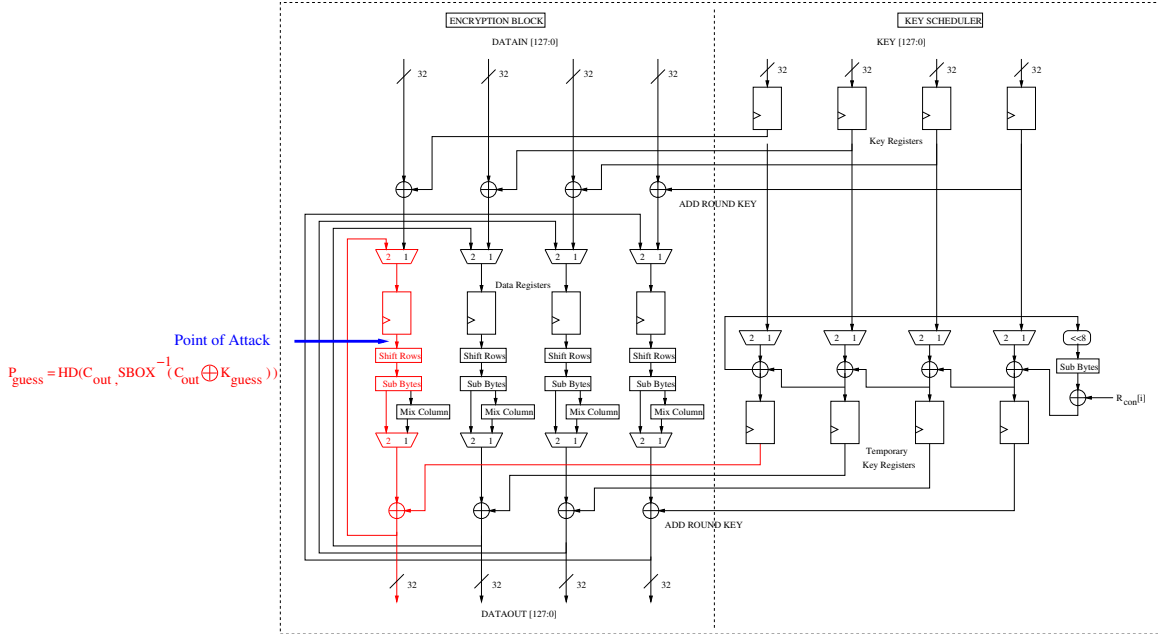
ENCRYPTION BLOCK

KEY SCHEDULER

DATAIN [127:0]

KEY [127:0]

32 32 32 32

32 32 32 32

Key Registers

ADD ROUND KEY

2 1 2 1 2 1 2 1

Data Registers

Point of Attack

$P_{guess} = HD(C_{out}, SBOX^{-1}(C_{out} \oplus K_{guess}))$

Shift Rows Shift Rows Shift Rows Shift Rows

Sub Bytes Sub Bytes Sub Bytes Sub Bytes

Mix Column Mix Column Mix Column Mix Column

2 1 2 1 2 1 2 1

2 1 2 1 2 1 2 1

<<8

Sub Bytes

$R_{con}[i]$

Temporary Key Registers

ADD ROUND KEY

32 32 32 32

DATAOUT [127:0]